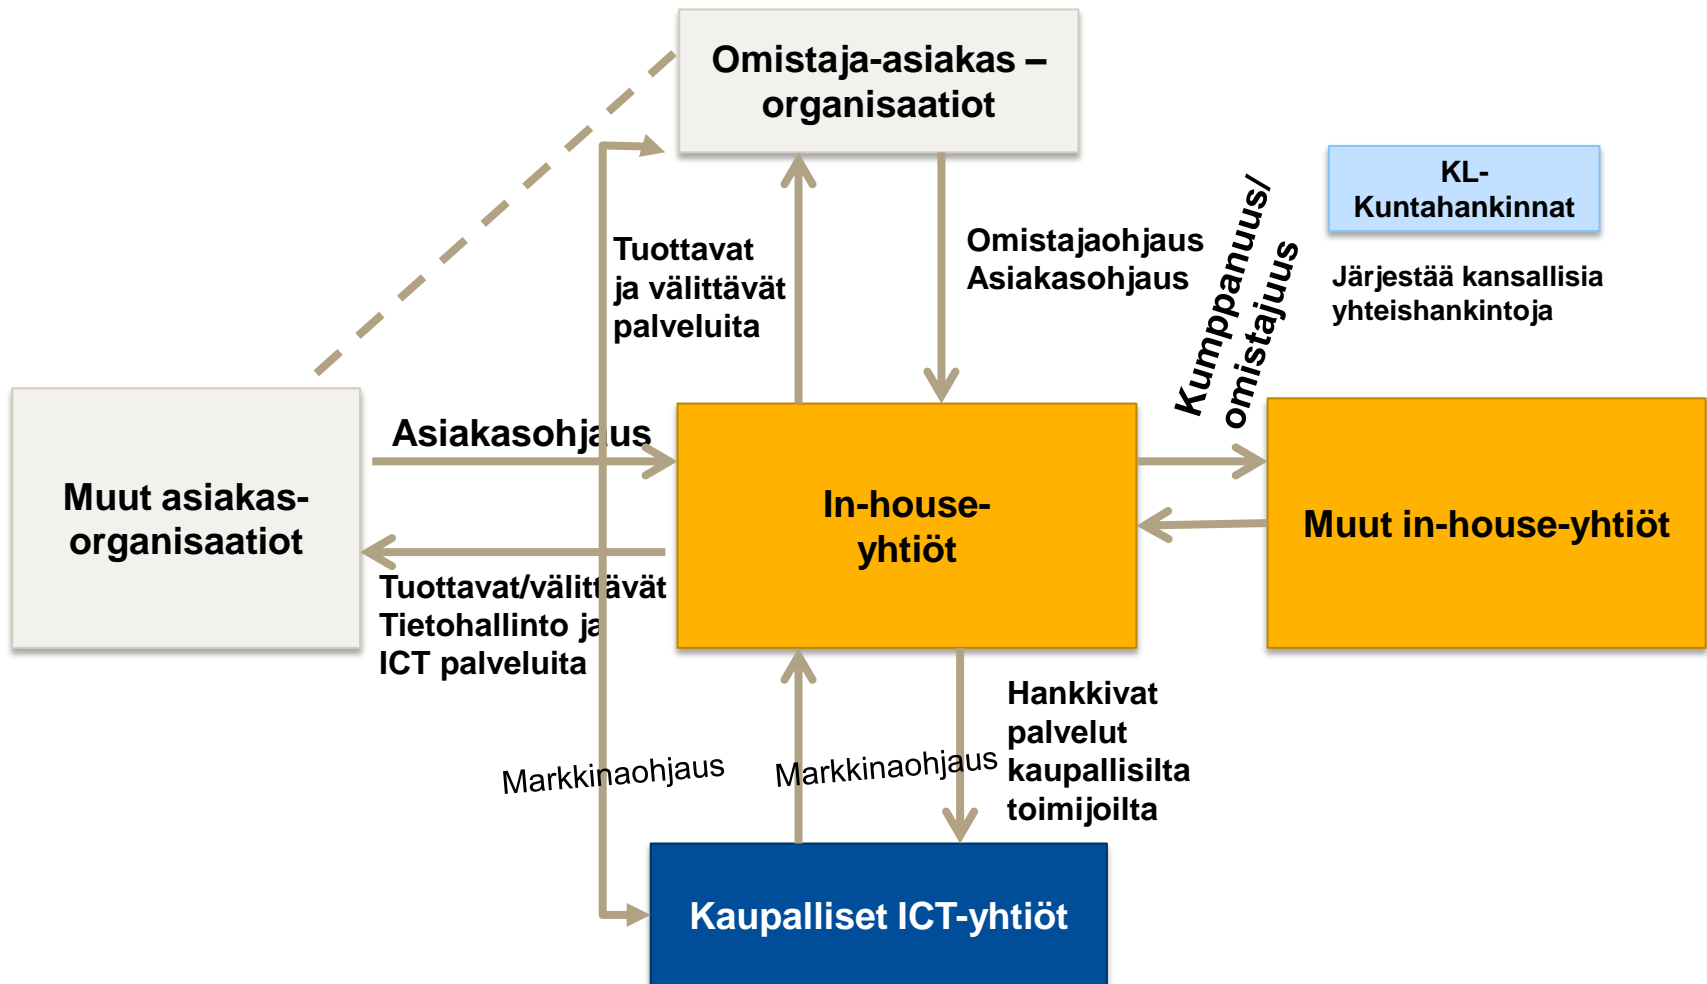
Omistaja-asiakas – organisaatiot

KL-Kuntahankinnat

Järjestää kansallisia yhteishankintoja

Tuottavat ja välittävät palveluita

Omistajaohjaus Asiakasohjaus

Kumppanuus/ omistajuus

Asiakasohjaus

Muut asiakas-organisaatiot

In-house-yhtiöt

Muut in-house-yhtiöt

Tuottavat/välittävät Tietohallinto ja ICT palveluita

Hankkivat palvelut kaupallisilta toimijoilta

Markkinaohjaus

Markkinaohjaus

Kaupalliset ICT-yhtiöt